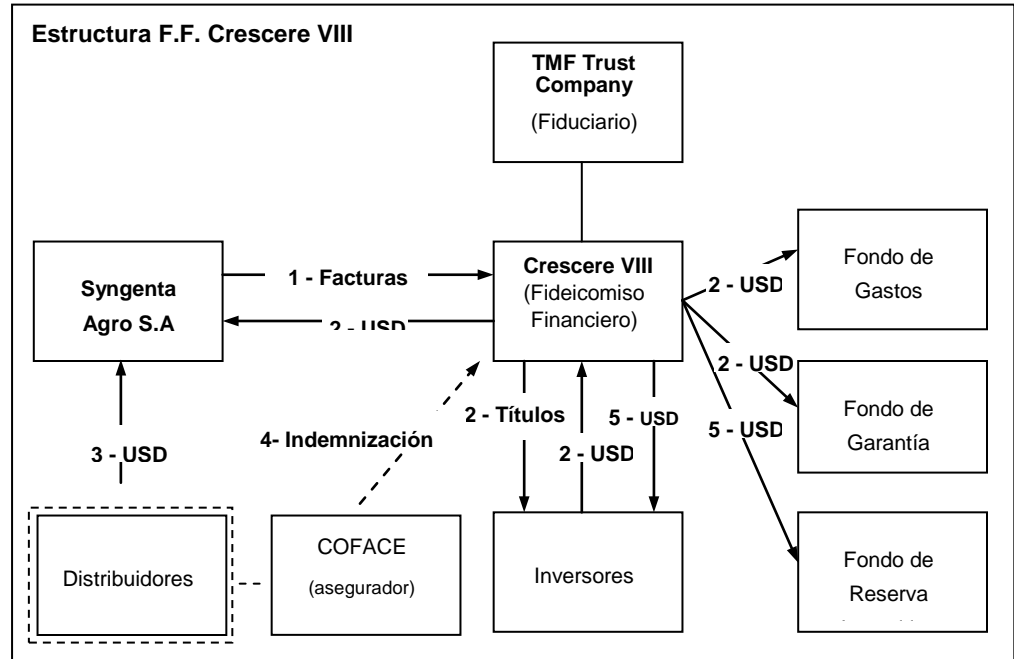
Estructura F.F. Crescere VIII

TMF Trust Company
(Fiduciario)

Syngenta Agro S.A

1 - Facturas

2 - USD

Crescere VIII
(Fideicomiso Financiero)

2 - USD

Fondo de Gastos

2 - USD

5 - USD

Fondo de Garantía

Fondo de Reserva

3 - USD

4- Indemnización

2 - Títulos

2 - USD

5 - USD

Distribuidores

COFACE
(asegurador)

Inversores